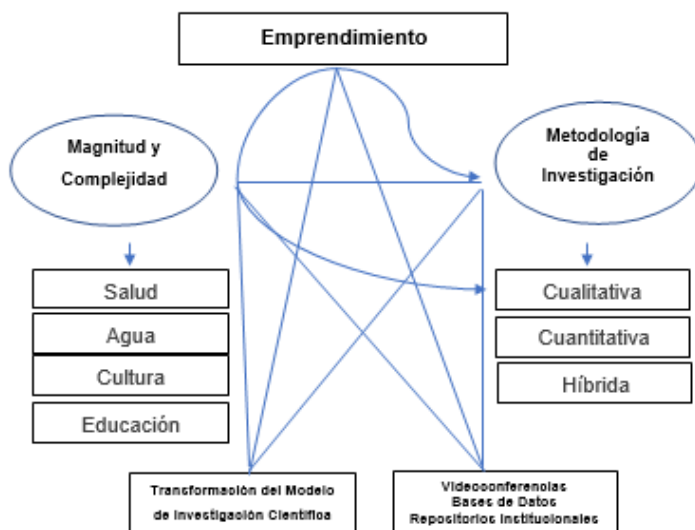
Emprendimiento

Magnitud y Complejidad

Salud

Agua

Cultura

Educación

Metodología de Investigación

Cualitativa

Cuantitativa

Híbrida

Transformación del Modelo de Investigación Científica

Videoconferencias
Bases de Datos
Repositorios Institucionales